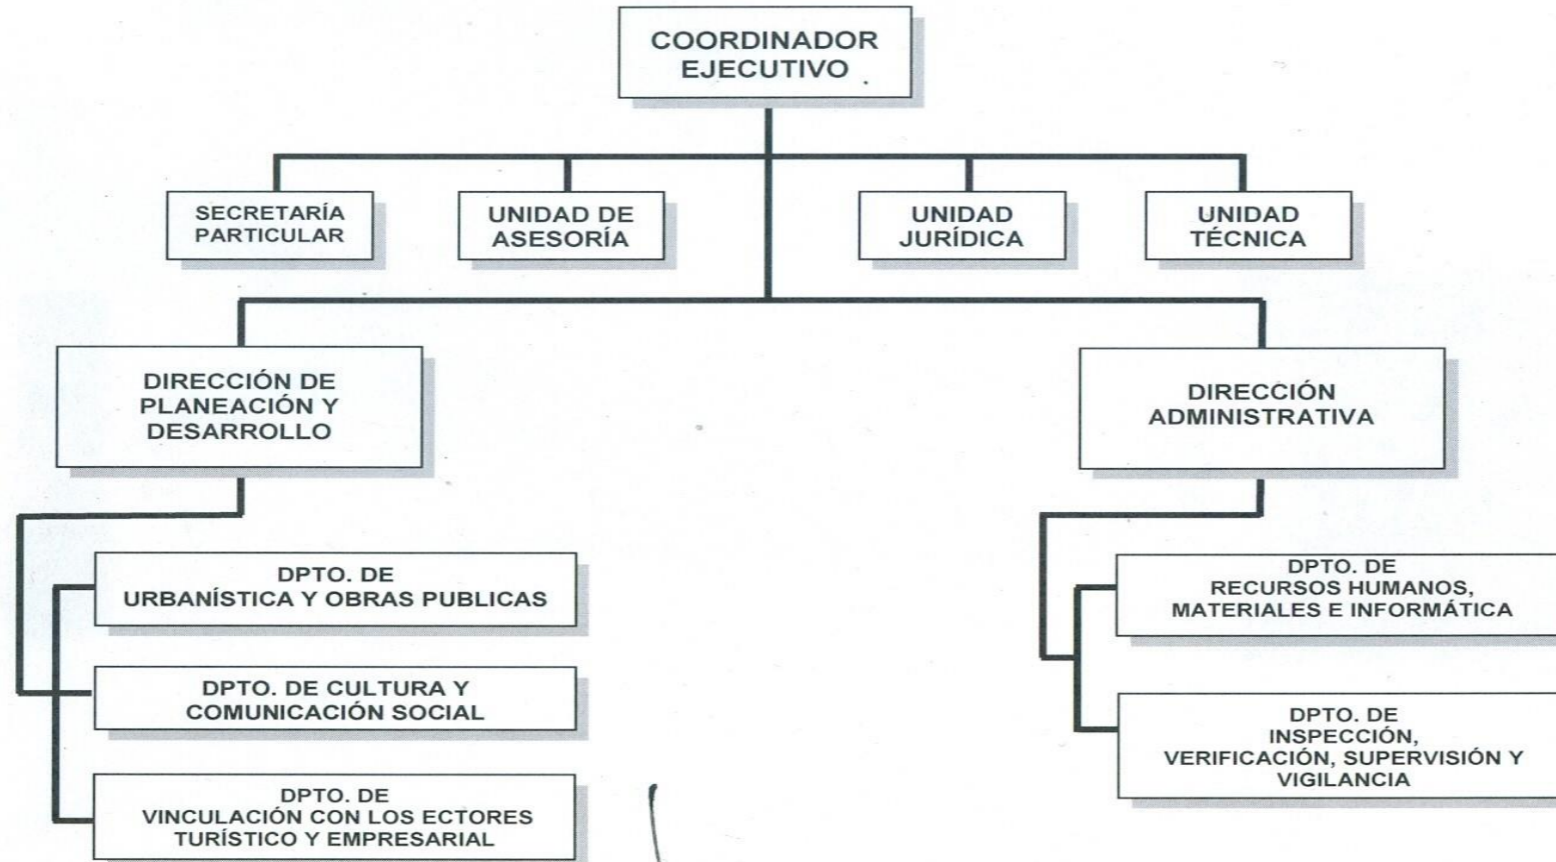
COORDINADOR EJECUTIVO

SECRETARÍA PARTICULAR

UNIDAD DE ASESORÍA

UNIDAD JURÍDICA

UNIDAD TÉCNICA

DIRECCIÓN DE PLANEACIÓN Y DESARROLLO

DIRECCIÓN ADMINISTRATIVA

DPTO. DE URBANÍSTICA Y OBRAS PUBLICAS

DPTO. DE CULTURA Y COMUNICACIÓN SOCIAL

DPTO. DE VINCULACIÓN CON LOS ECTORES TURÍSTICO Y EMPRESARIAL

DPTO. DE RECURSOS HUMANOS, MATERIALES E INFORMÁTICA

DPTO. DE INSPECCIÓN, VERIFICACIÓN, SUPERVISIÓN Y VIGILANCIA